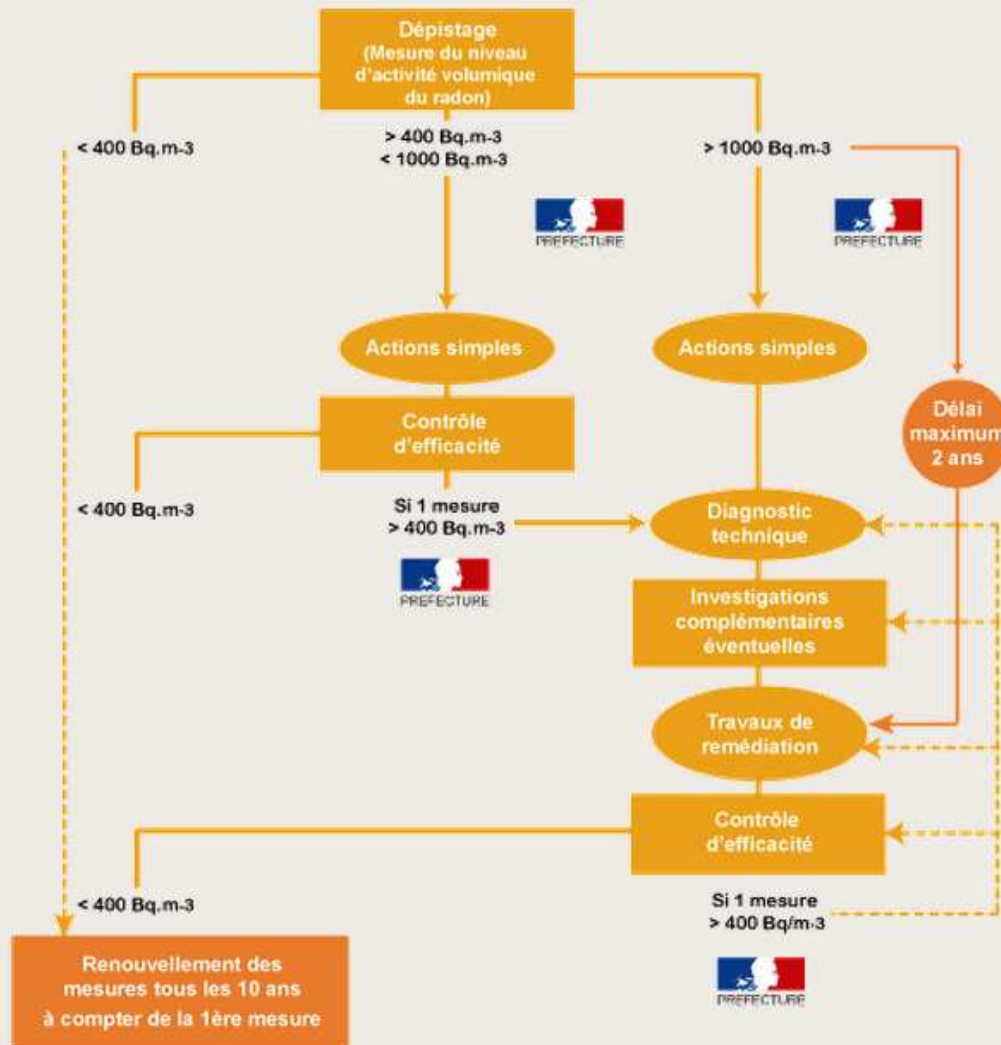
Dépistage
(Mesure du niveau d'activité volumique du radon)

< 400 Bq.m-3

> 400 Bq.m-3
< 1000 Bq.m-3

> 1000 Bq.m-3

PREFECTURE

PREFECTURE

Actions simples

Actions simples

Délai maximum 2 ans

Contrôle d'efficacité

< 400 Bq.m-3

Si 1 mesure
> 400 Bq.m-3

Diagnostic technique

PREFECTURE

Investigations complémentaires éventuelles

Travaux de remédiation

Contrôle d'efficacité

< 400 Bq.m-3

Si 1 mesure
> 400 Bq/m-3

Renouvellement des mesures tous les 10 ans à compter de la 1ère mesure

PREFECTURE